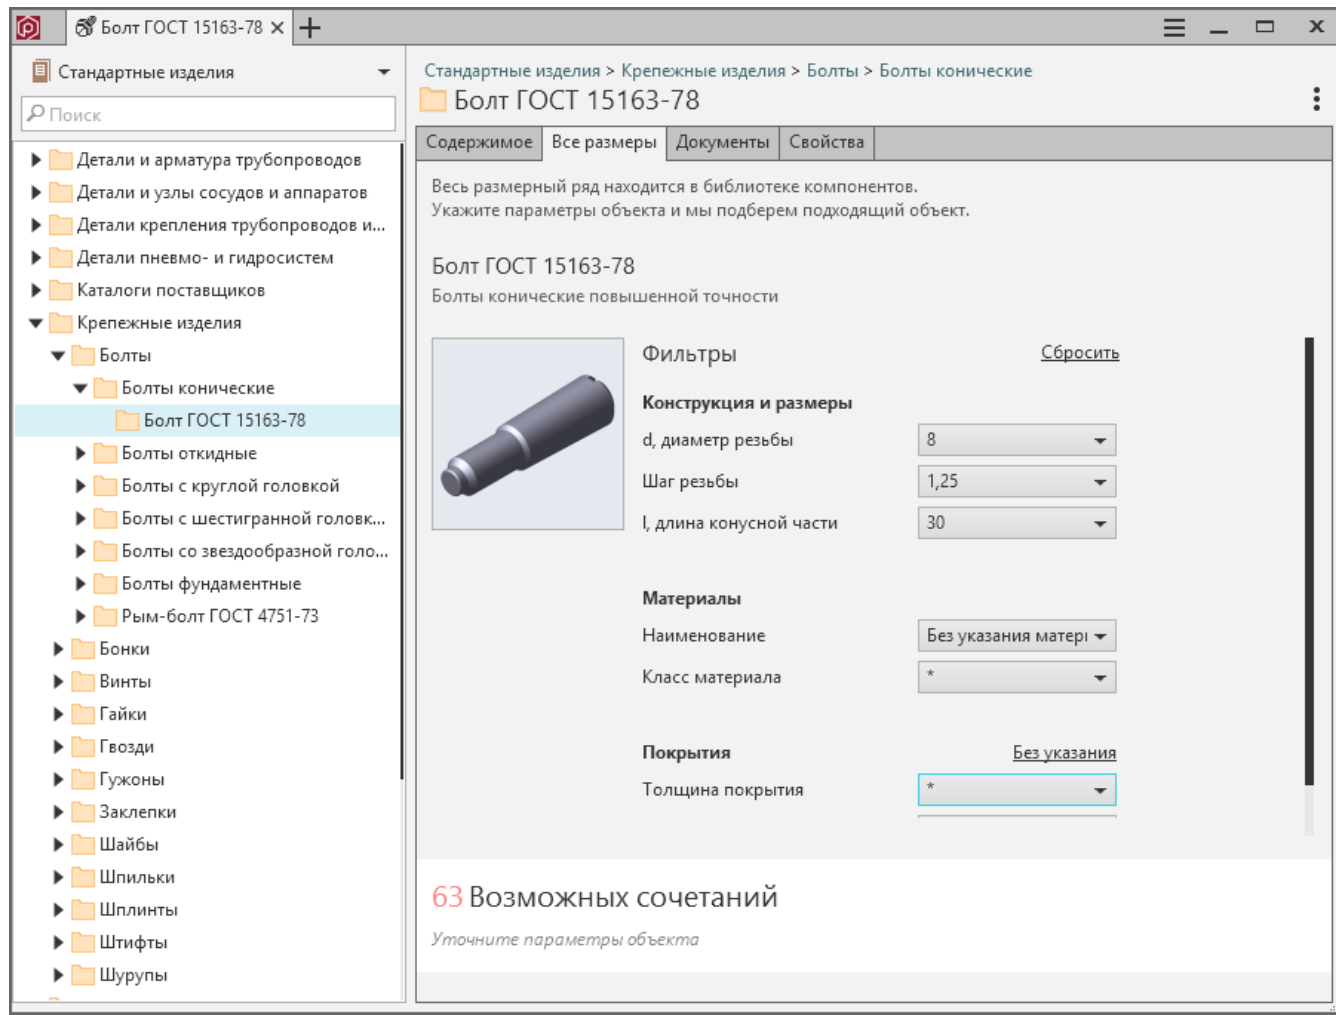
Болт ГОСТ 15163-78 ×

Стандартные изделия

Поиск

Детали и арматура трубопроводов
Детали и узлы сосудов и аппаратов
Детали крепления трубопроводов и...
Детали пневмо- и гидросистем
Каталоги поставщиков
Крепежные изделия
Болты
Болты конические
Болт ГОСТ 15163-78
Болты откидные
Болты с круглой головкой
Болты с шестигранной головк...
Болты со звездообразной голо...
Болты фундаментные
Рым-болт ГОСТ 4751-73
Бонки
Винты
Гайки
Гвозди
Гужоны
Заклепки
Шайбы
Шпильки
Шплинты
Штифты
Шурупы

Стандартные изделия > Крепежные изделия > Болты > Болты конические

Болт ГОСТ 15163-78

Содержимое | Все размеры | Документы | Свойства

Весь размерный ряд находится в библиотеке компонентов.
Укажите параметры объекта и мы подберем подходящий объект.

Болт ГОСТ 15163-78
Болты конические повышенной точности

Фильтры Сбросить

Конструкция и размеры
d, диаметр резьбы 8
Шаг резьбы 1,25
l, длина конусной части 30

Материалы
Наименование Без указания матер
Класс материала *

Покрытия Без указания
Толщина покрытия *

63 Возможных сочетаний

Уточните параметры объекта